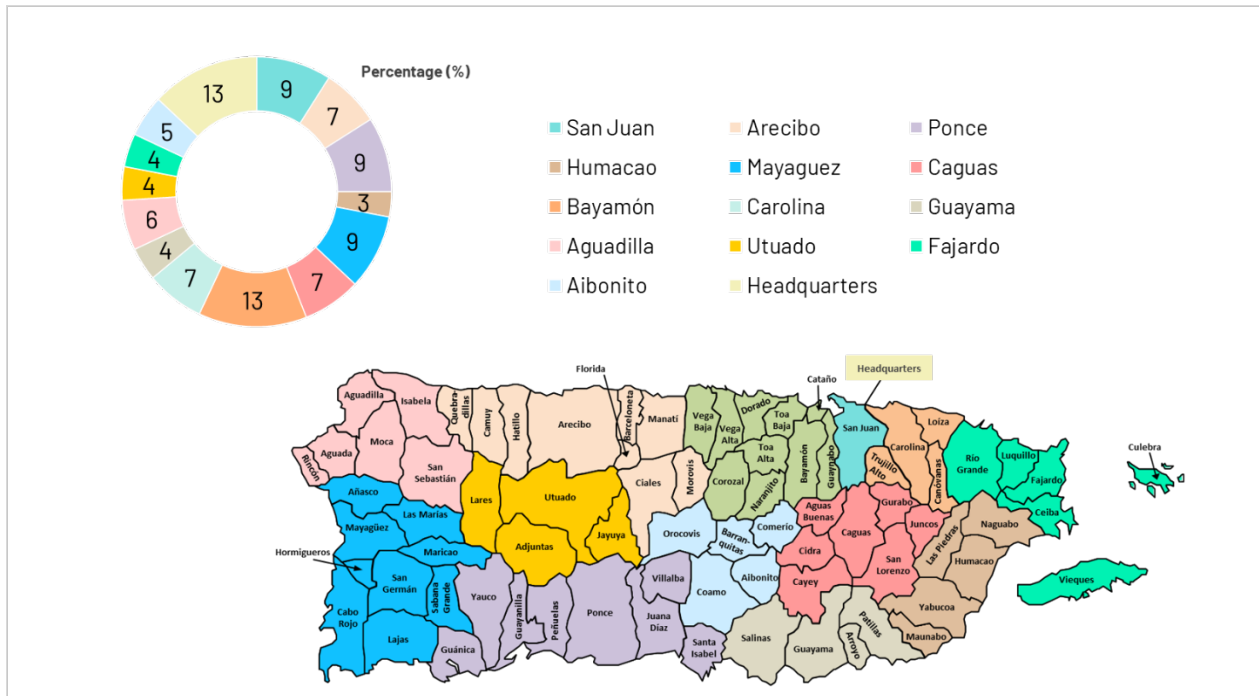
Percentage (%)

13
9
7
9
3
9
7
13
7
4
6
4
4
5

San Juan
Arecibo
Ponce
Humacao
Mayaguez
Caguas
Bayamón
Carolina
Guayama
Aguadilla
Utuado
Fajardo
Aibonito
Headquarters

Florida
Cataño
Headquarters
Aguadilla
Isabela
Quebradillas
Camuy
Hatillo
Arecibo
Barceloneta
Manatí
Vega Baja
Vega Alta
Dorado
Toa Baja
San Juan
Loiza
Carolina
Trujillo Alto
Río Grande
Luquillo
Fajardo
Culebra
Rincón
Aguada
Moca
San Sebastián
Lares
Utuado
Ciales
Morovis
Corozal
Toa Alta
Naranjito
Bayamón
Guaynabo
Canóvanas
Gurabo
Ceiba
Añasco
Mayagüez
Las Marías
Adjuntas
Jayuya
Orocovis
Barranquitas
Comerío
Aguas Buenas
Caguas
Juncos
Las Piedras
Naguabo
Humacao
Hormigueros
Maricao
San Germán
Sabana Grande
Cabo Rojo
Lajas
Yauco
Guánica
Guayanilla
Peñuelas
Ponce
Villalba
Juana Díaz
Coamo
Aibonito
Cidra
Cayey
San Lorenzo
Yabucoa
Maunabo
Vieques
Santa Isabel
Salinas
Guayama
Arroyo
Patillas